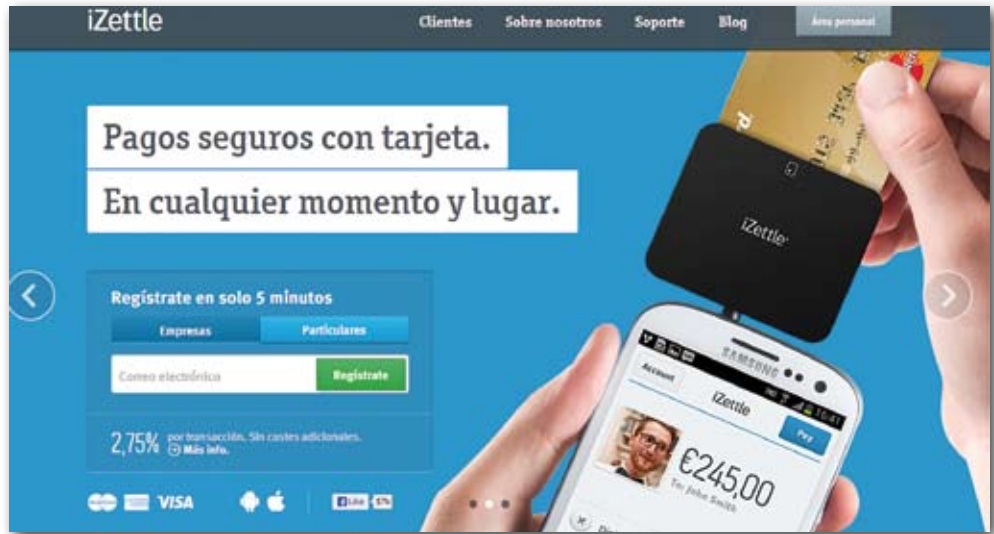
iZettle

Clientes Sobre nosotros Soporte Blog Área personal

Pagos seguros con tarjeta.
En cualquier momento y lugar.

Regístrate en solo 5 minutos

Empresas Particulares

Correo electrónico Regístrate

2,75% por transacción. Sin costes adicionales.
Más info.

VISA

Like

iZettle

SAMSUNG

Account

iZettle

Pay

€245,00

To: John Smith